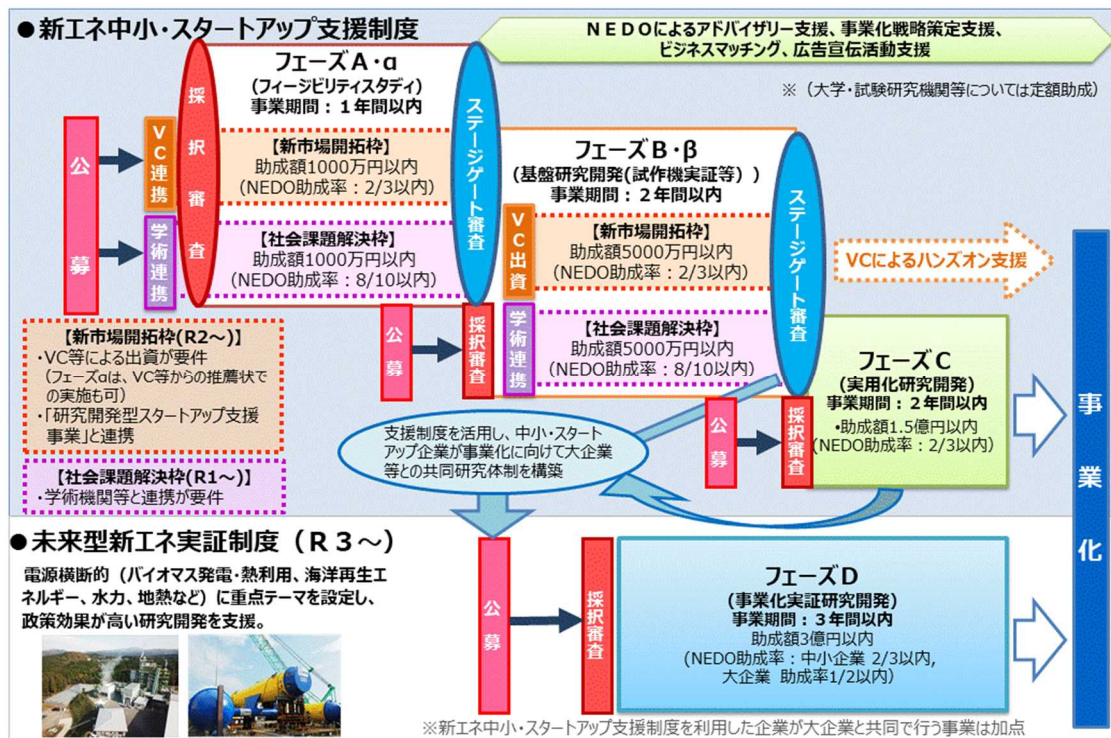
●新エネ中小・スタートアップ支援制度

NEDOによるアドバイザリー支援、事業化戦略策定支援、ビジネスマッチング、広告宣伝活動支援

※（大学・試験研究機関等については定額助成）

公募

VC連携

学術連携

採択審査

フェーズA・α
（フィージビリティスタディ）
事業期間：1年間以内

【新市場開拓枠】
助成額1000万円以内
（NEDO助成率：2/3以内）

【社会課題解決枠】
助成額1000万円以内
（NEDO助成率：8/10以内）

ステージゲート審査

フェーズB・β
（基盤研究開発（試作機実証等））
事業期間：2年間以内

VC出資

学術連携

公募

採択審査

【新市場開拓枠】
助成額5000万円以内
（NEDO助成率：2/3以内）

【社会課題解決枠】
助成額5000万円以内
（NEDO助成率：8/10以内）

ステージゲート審査

VCによるハンズオン支援

【新市場開拓枠(R2～)】
・VC等による出資が要件
（フェーズαは、VC等からの推薦状での実施も可）
・「研究開発型スタートアップ支援事業」と連携

【社会課題解決枠(R1～)】
・学術機関等と連携が要件

支援制度を活用し、中小・スタートアップ企業が事業化に向けて大企業等との共同研究体制を構築

公募

採択審査

フェーズC
（実用化研究開発）
事業期間：2年間以内
•助成額1.5億円以内
（NEDO助成率：2/3以内）

事業化

●未来型新エネ実証制度（R３～）

電源横断的（バイオマス発電・熱利用、海洋再生エネルギー、水力、地熱など）に重点テーマを設定し、政策効果が高い研究開発を支援。

公募

採択審査

フェーズD
（事業化実証研究開発）
事業期間：3年間以内
助成額3億円以内
（NEDO助成率：中小企業 2/3以内、大企業 助成率1/2以内）

※新エネ中小・スタートアップ支援制度を利用した企業が大企業と共同で行う事業は加点